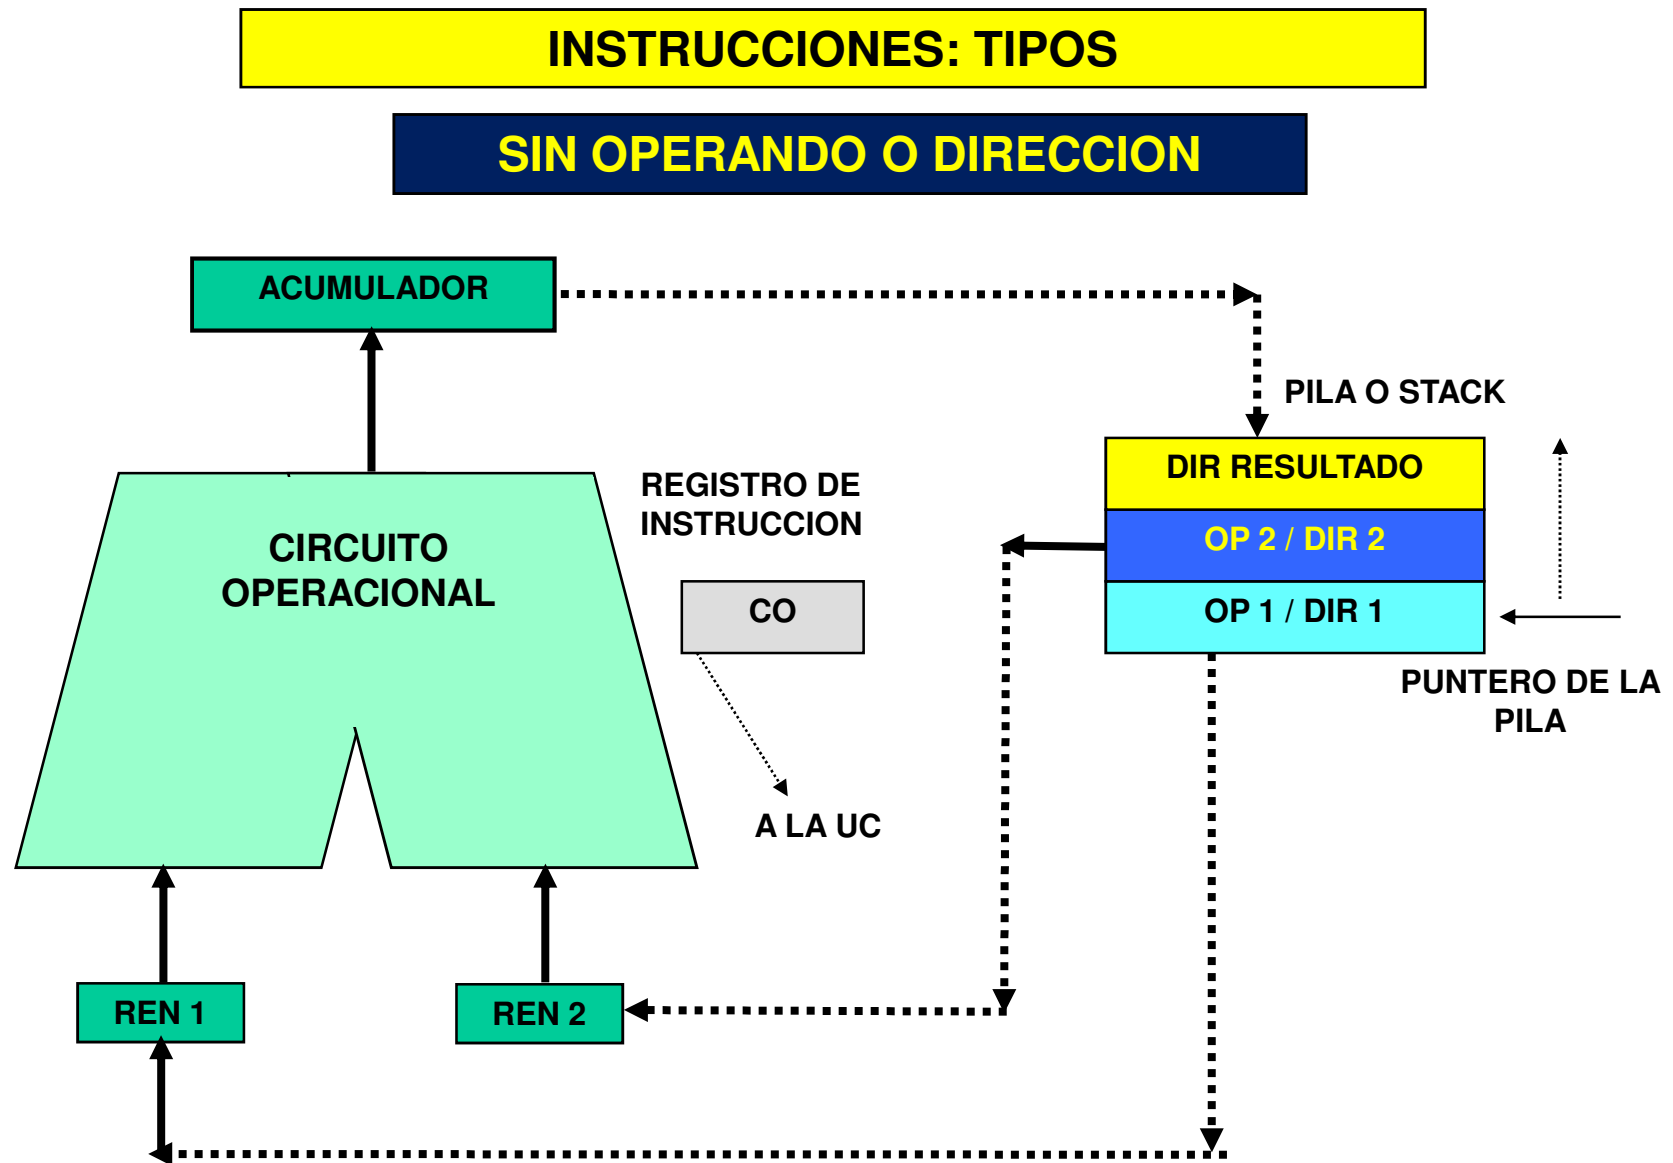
INSTRUCCIONES: TIPOS

SIN OPERANDO O DIRECCION

ACUMULADOR

PILA O STACK

DIR RESULTADO

OP 2 / DIR 2

OP 1 / DIR 1

PUNTERO DE LA PILA

CIRCUITO OPERACIONAL

REGISTRO DE INSTRUCCION

CO

A LA UC

REN 1

REN 2